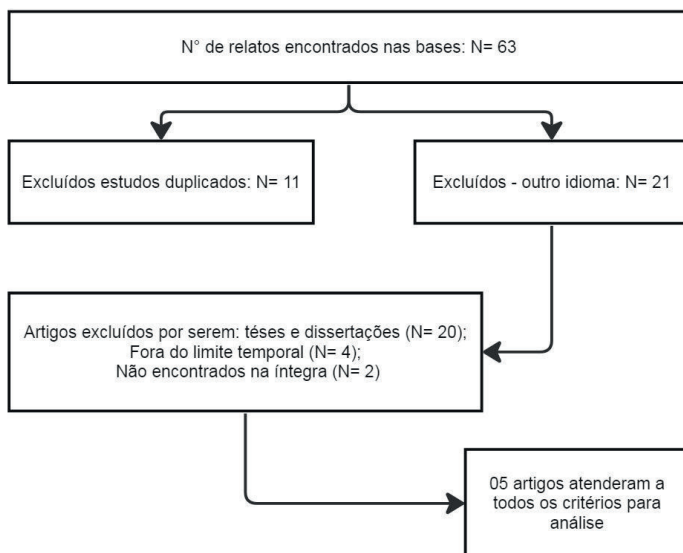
N° de relatos encontrados nas bases: N= 63

Excluídos estudos duplicados: N= 11

Excluídos - outro idioma: N= 21

Artigos excluídos por serem: téses e dissertações (N= 20);
Fora do limite temporal (N= 4);
Não encontrados na íntegra (N= 2)

05 artigos atenderam a todos os critérios para análise